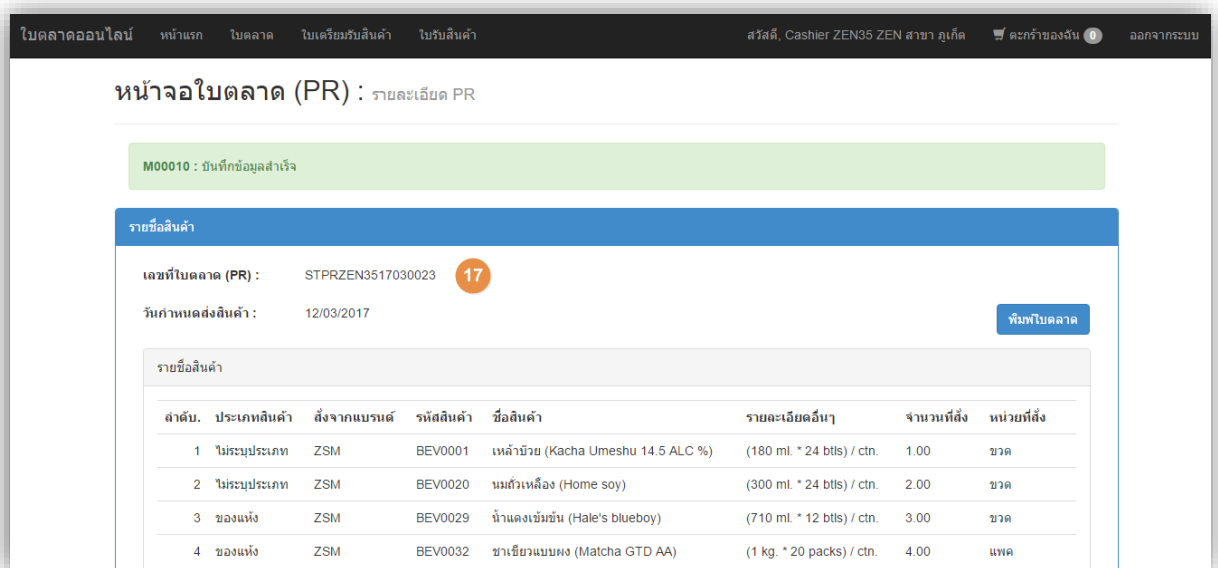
ใบตลาดออนไลน์ หน้าแรก ใบตลาด ใบเตรียมรับสินค้า ใบรับสินค้า

สวัสดี, Cashier ZEN35 ZEN สาขา ภูเก็ต ตะกร้าของฉัน 0 ออกจากระบบ

หน้าจอใบตลาด (PR) : รายละเอียด PR

M00010 : บันทึกข้อมูลสำเร็จ

รายชื่อสินค้า

เลขที่ใบตลาด (PR) : STPRZEN3517030023 17

วันกำหนดส่งสินค้า : 12/03/2017

พิมพ์ใบตลาด

รายชื่อสินค้า

| ลำดับ. | ประเภทสินค้า | สั่งจากแบรนด์ | รหัสสินค้า | ชื่อสินค้า | รายละเอียดอื่นๆ | จำนวนที่สั่ง | หน่วยที่สั่ง |
|---|---|---|---|---|---|---|---|
| 1 | ไม่ระบุประเภท | ZSM | BEV0001 | เหล้าบ๊วย (Kacha Umeshu 14.5 ALC %) | (180 ml. * 24 btls) / ctn. | 1.00 | ขวด |
| 2 | ไม่ระบุประเภท | ZSM | BEV0020 | นมถั่วเหลือง (Home soy) | (300 ml. * 24 btls) / ctn. | 2.00 | ขวด |
| 3 | ของแห้ง | ZSM | BEV0029 | น้ำแดงเข้มข้น (Hale's blueboy) | (710 ml. * 12 btls) / ctn. | 3.00 | ขวด |
| 4 | ของแห้ง | ZSM | BEV0032 | ชาเขียวแบบผง (Matcha GTD AA) | (1 kg. * 20 packs) / ctn. | 4.00 | แพค |